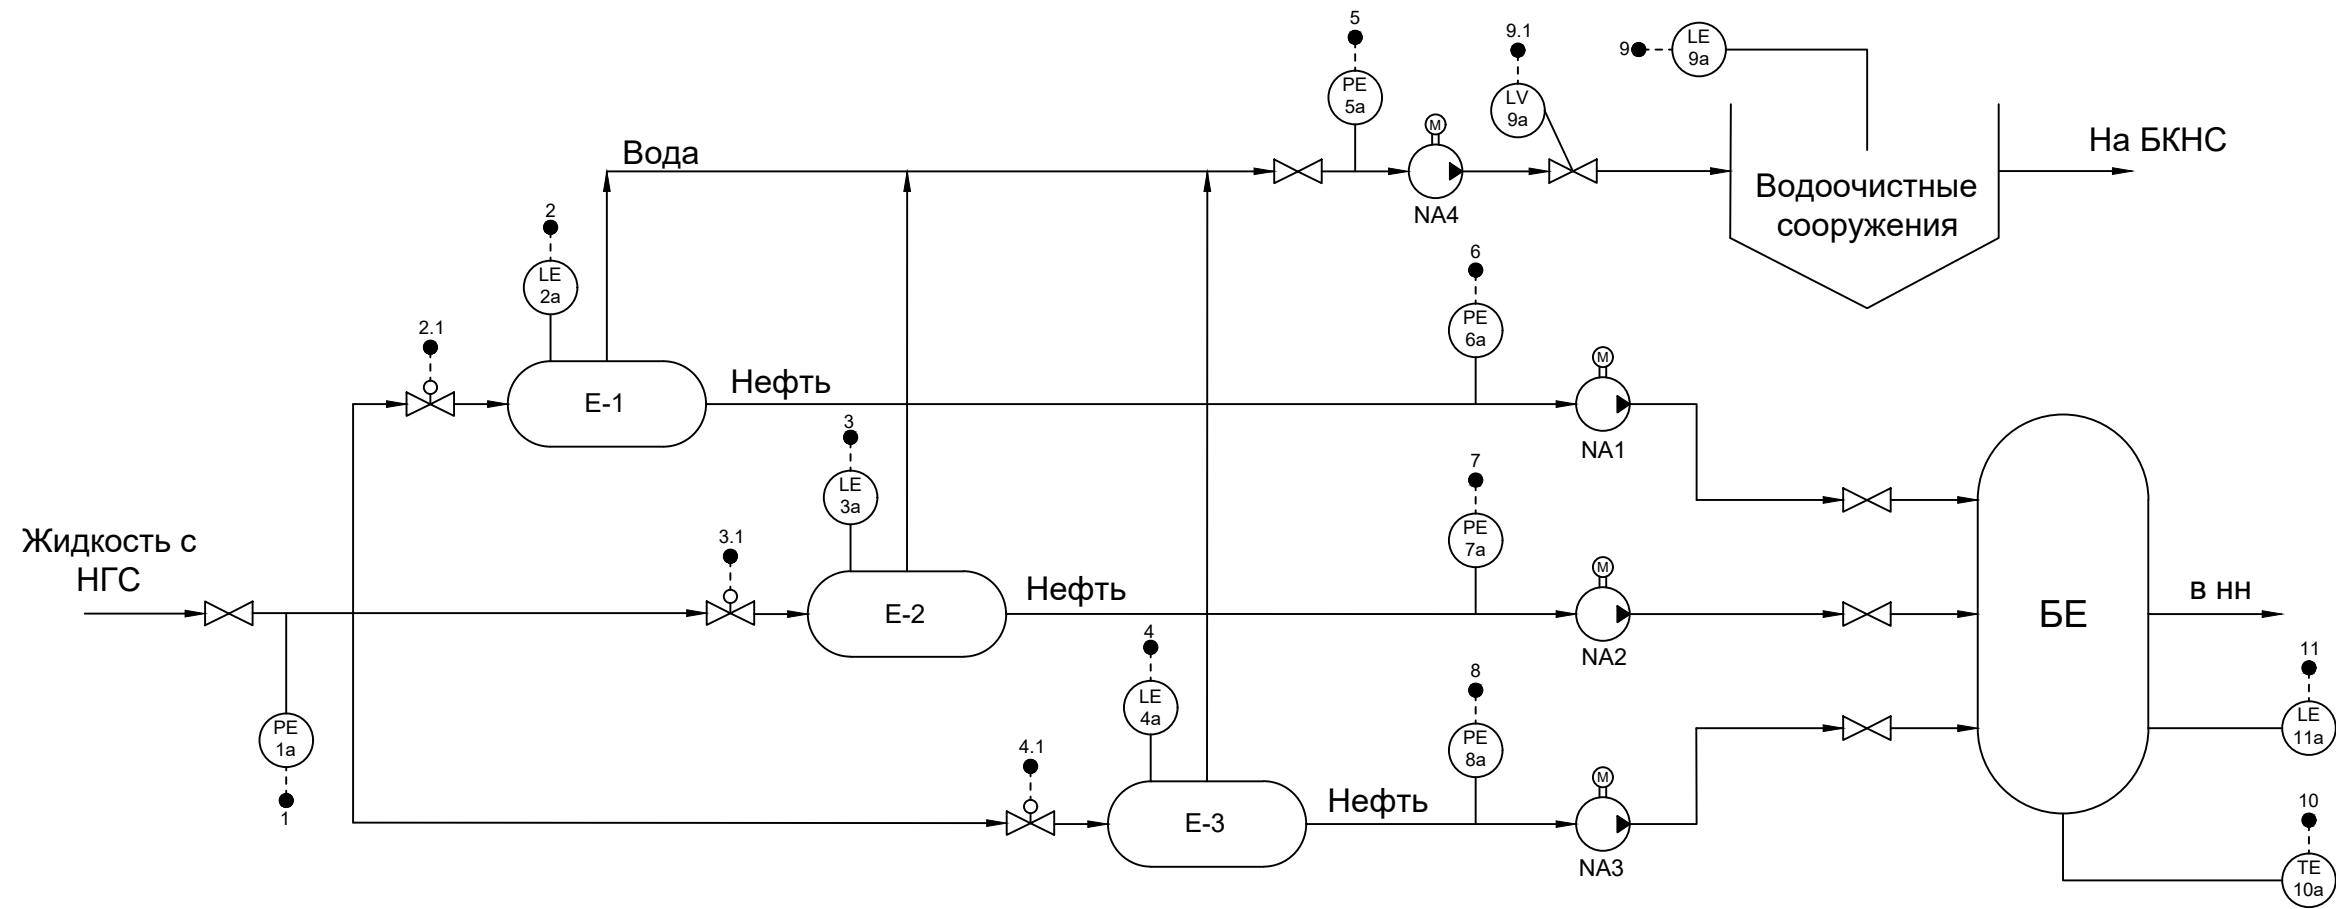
5
PE
5a
9.1
LV
9a
9
LE
9a
M
NA4
Вода
Водоочистные сооружения
На БКНС
2
LE
2a
6
PE
6a
2.1
E-1
Нефть
M
NA1
3
LE
3a
7
PE
7a
3.1
Жидкость с НГС
E-2
Нефть
M
NA2
БЕ
в нн
4
LE
4a
8
PE
8a
11
LE
11a
PE
1a
1
4.1
E-3
Нефть
M
NA3
10
TE
10a